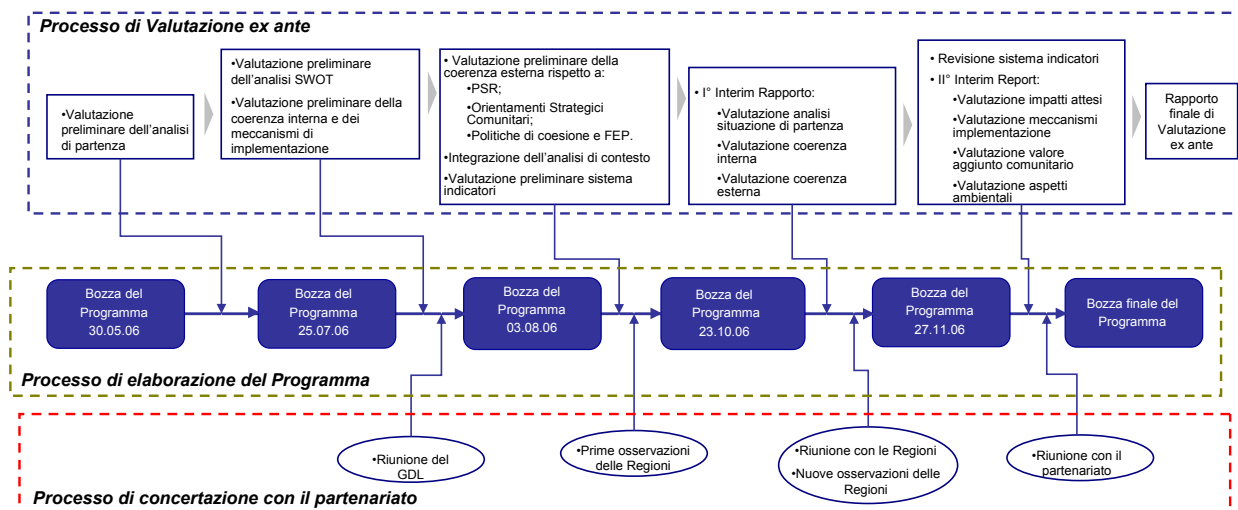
Processo di Valutazione ex ante

•Valutazione preliminare dell'analisi di partenza

•Valutazione preliminare dell'analisi SWOT
•Valutazione preliminare della coerenza interna e dei meccanismi di implementazione

• Valutazione preliminare della coerenza esterna rispetto a:
•PSR;
•Orientamenti Strategici Comunitari;
•Politiche di coesione e FEP.
•Integrazione dell'analisi di contesto
•Valutazione preliminare sistema indicatori

• I° Interim Rapporto:
•Valutazione analisi situazione di partenza
•Valutazione coerenza interna
•Valutazione coerenza esterna

• Revisione sistema indicatori
• II° Interim Report:
•Valutazione impatti attesi
•Valutazione meccanismi implementazione
•Valutazione valore aggiunto comunitario
•Valutazione aspetti ambientali

Rapporto finale di Valutazione ex ante

Bozza del Programma 30.05.06

Bozza del Programma 25.07.06

Bozza del Programma 03.08.06

Bozza del Programma 23.10.06

Bozza del Programma 27.11.06

Bozza finale del Programma

Processo di elaborazione del Programma

•Riunione del GDL

•Prime osservazioni delle Regioni

•Riunione con le Regioni
•Nuove osservazioni delle Regioni

•Riunione con il partenariato

Processo di concertazione con il partenariato